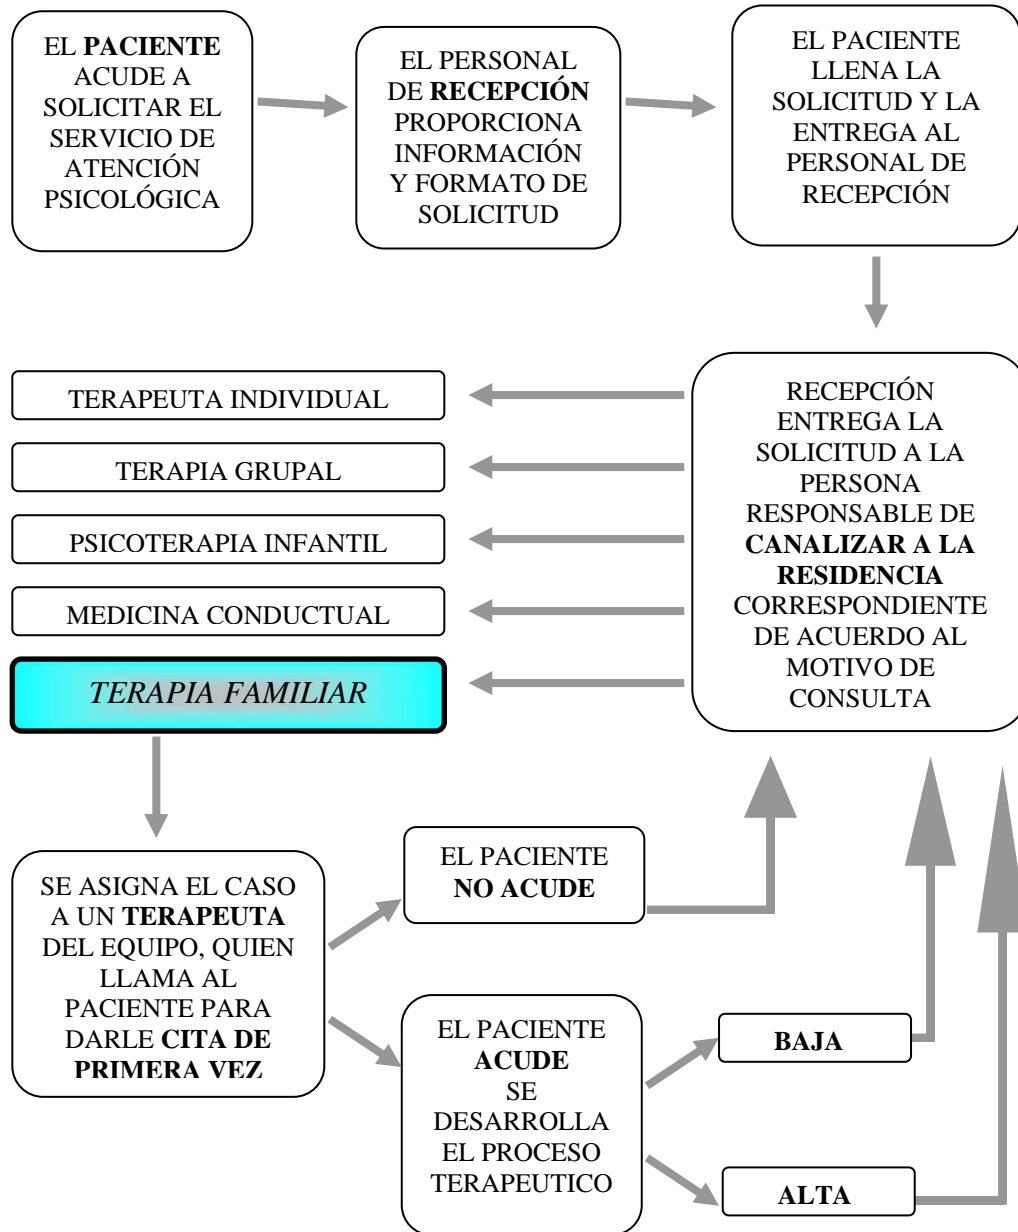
EL PACIENTE ACUDE A SOLICITAR EL SERVICIO DE ATENCIÓN PSICOLÓGICA

EL PERSONAL DE RECEPCIÓN PROPORCIONA INFORMACIÓN Y FORMATO DE SOLICITUD

EL PACIENTE LLENA LA SOLICITUD Y LA ENTREGA AL PERSONAL DE RECEPCIÓN

RECEPCIÓN ENTREGA LA SOLICITUD A LA PERSONA RESPONSABLE DE CANALIZAR A LA RESIDENCIA CORRESPONDIENTE DE ACUERDO AL MOTIVO DE CONSULTA

TERAPEUTA INDIVIDUAL

TERAPIA GRUPAL

PSICOTERAPIA INFANTIL

MEDICINA CONDUCTUAL

TERAPIA FAMILIAR

SE ASIGNA EL CASO A UN TERAPEUTA DEL EQUIPO, QUIEN LLAMA AL PACIENTE PARA DARLE CITA DE PRIMERA VEZ

EL PACIENTE NO ACUDE

EL PACIENTE ACUDE SE DESARROLLA EL PROCESO TERAPEUTICO

BAJA

ALTA